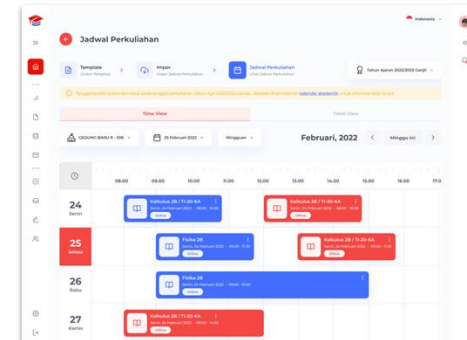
Indonesia

Jadwal Perkuliahan

Template
Unduh Template

Impor
Impor Jadwal Perkuliahan

Jadwal Perkuliahan
Lihat Jadwal Perkuliahan

Tahun Ajaran 2022/2023 Ganjil

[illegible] kalender akademik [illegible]

Time View

Tabel View

GEDUNG BARU R - 306

25 Februari 2022

Mingguan

Februari, 2022

Minggu Ini

08.00 09.00 10.00 11.00 12.00 13.00 14.00 15.00 16.00 17.0

24
Senin

Kalkulus 2B / TI-20-KA
Senin, 24 Februari 2022 · 08.00 - 11.00
Online

Kalkulus 2B / TI-20-KA
Senin, 24 Februari 2022 · 13.00 - 15.00
Offline

25
Selasa

Fisika 2B
Senin, 24 Februari 2022 · 09.00 - 11.00
Online

Kalkulus 2B / TI-20-KA
Senin, 24 Februari 2022 · 13.00 - 15.00
Offline

26
Rabu

Fisika 2B
Senin, 24 Februari 2022 · 09.00 - 15.00
Online

27
Kamis

Kalkulus 2B / TI-20-KA
Senin, 24 Februari 2022 · 08.00 - 12.00
Offline